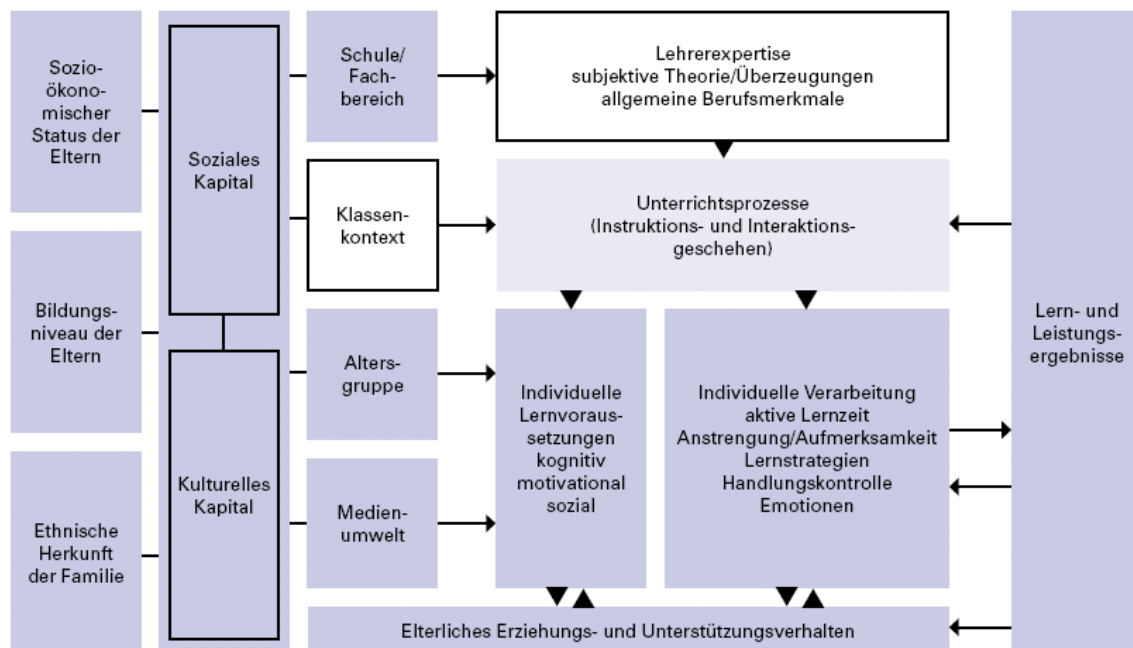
Sozioökonomischer Status der Eltern

Bildungsniveau der Eltern

Ethnische Herkunft der Familie

Soziales Kapital

Kulturelles Kapital

Schule/ Fachbereich

Klassenkontext

Altersgruppe

Medienumwelt

Lehrerexpertise
subjektive Theorie/Überzeugungen
allgemeine Berufsmerkmale

Unterrichtsprozesse
(Instruktions- und Interaktionsgeschehen)

Individuelle Lernvoraussetzungen
kognitiv
motivational
sozial

Individuelle Verarbeitung
aktive Lernzeit
Anstrengung/Aufmerksamkeit
Lernstrategien
Handlungskontrolle
Emotionen

Lern- und Leistungsergebnisse

Elterliches Erziehungs- und Unterstützungsverhalten